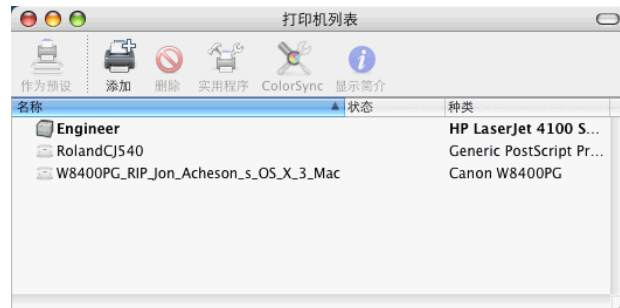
打印机列表

作为预设 添加 删除 实用程序 ColorSync 显示简介

| 名称 | 状态 | 种类 |
|---|---|---|
| Engineer | | HP LaserJet 4100 S... |
| RolandCJ540 | | Generic PostScript Pr... |
| W8400PG_RIP_Jon_Acheson_s_OS_X_3_Mac | | Canon W8400PG |